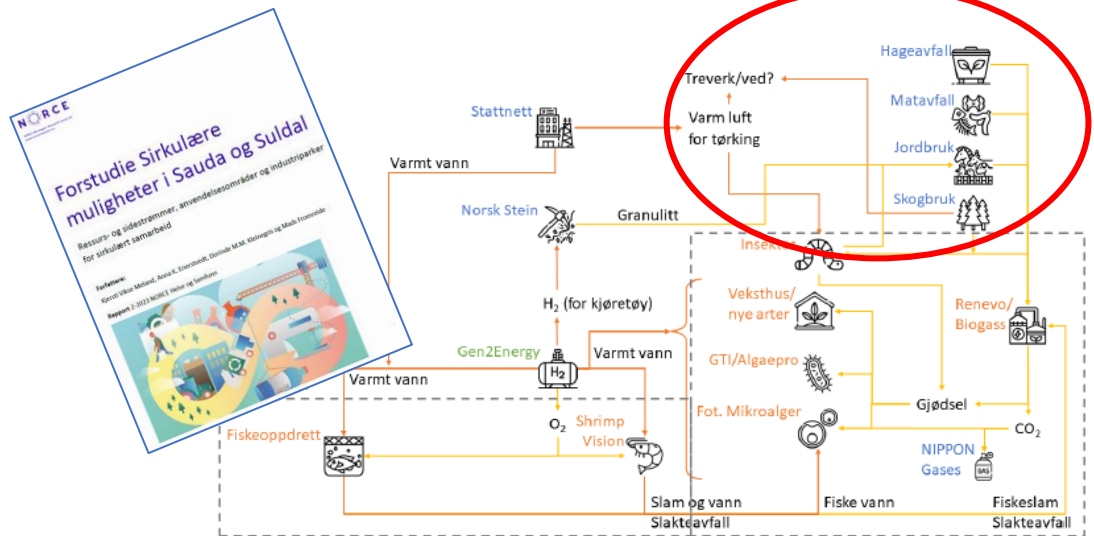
NORCE

Forstudie Sirkulære muligheter i Sauda og Suldal

Ressurs- og sidestrømmer, anvendelsesområder og industriparker for sirkulært samarbeid

Forfattere:
Kjersti Vikse Melland, Anna K. Enerstvedt, Dorinde M.M. Kleinegris og Mads Fromreide

Rapport 2-2023 NORCE Helse og Samfunn

Stattnett

Varmt vann

Treverk/ved?

Varm luft for tørking

Hageavfall

Matavfall

Jordbruk

Skogbruk

Norsk Stein

Granulitt

Insekter

$H_2$ (for kjøretøy)

Veksthus/ nye arter

Renevo/ Biogass

Gen2Energy

Varmt vann

Varmt vann

$H_2$

GTI/Algaepro

$O_2$

Gjødsel

Fiskeoppdrett

Shrimp Vision

Fot. Mikroalger

$CO_2$

NIPPON Gases

GAS

Slam og vann

Slakteavfall

Fiske vann

Fiskeslam

Slakteavfall